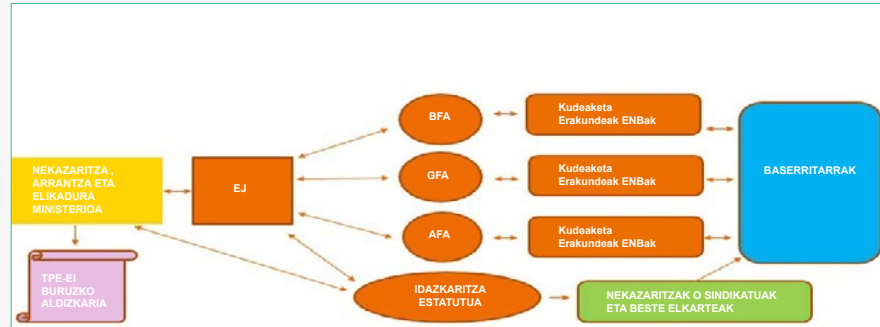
NEKAZARITZA , ARRANTZA ETA ELIKADURA MINISTERIOA

TPE-EI BURUZKO ALDIZKARIA

EJ

BFA

GFA

AFA

IDAZKARITZA ESTATUTUA

Kudeaketa Erakundeak ENBak

Kudeaketa Erakundeak ENBak

Kudeaketa Erakundeak ENBak

BASERRITARRAK

NEKAZARITZAK O SINDIKATUAK ETA BESTE ELKARTEAK